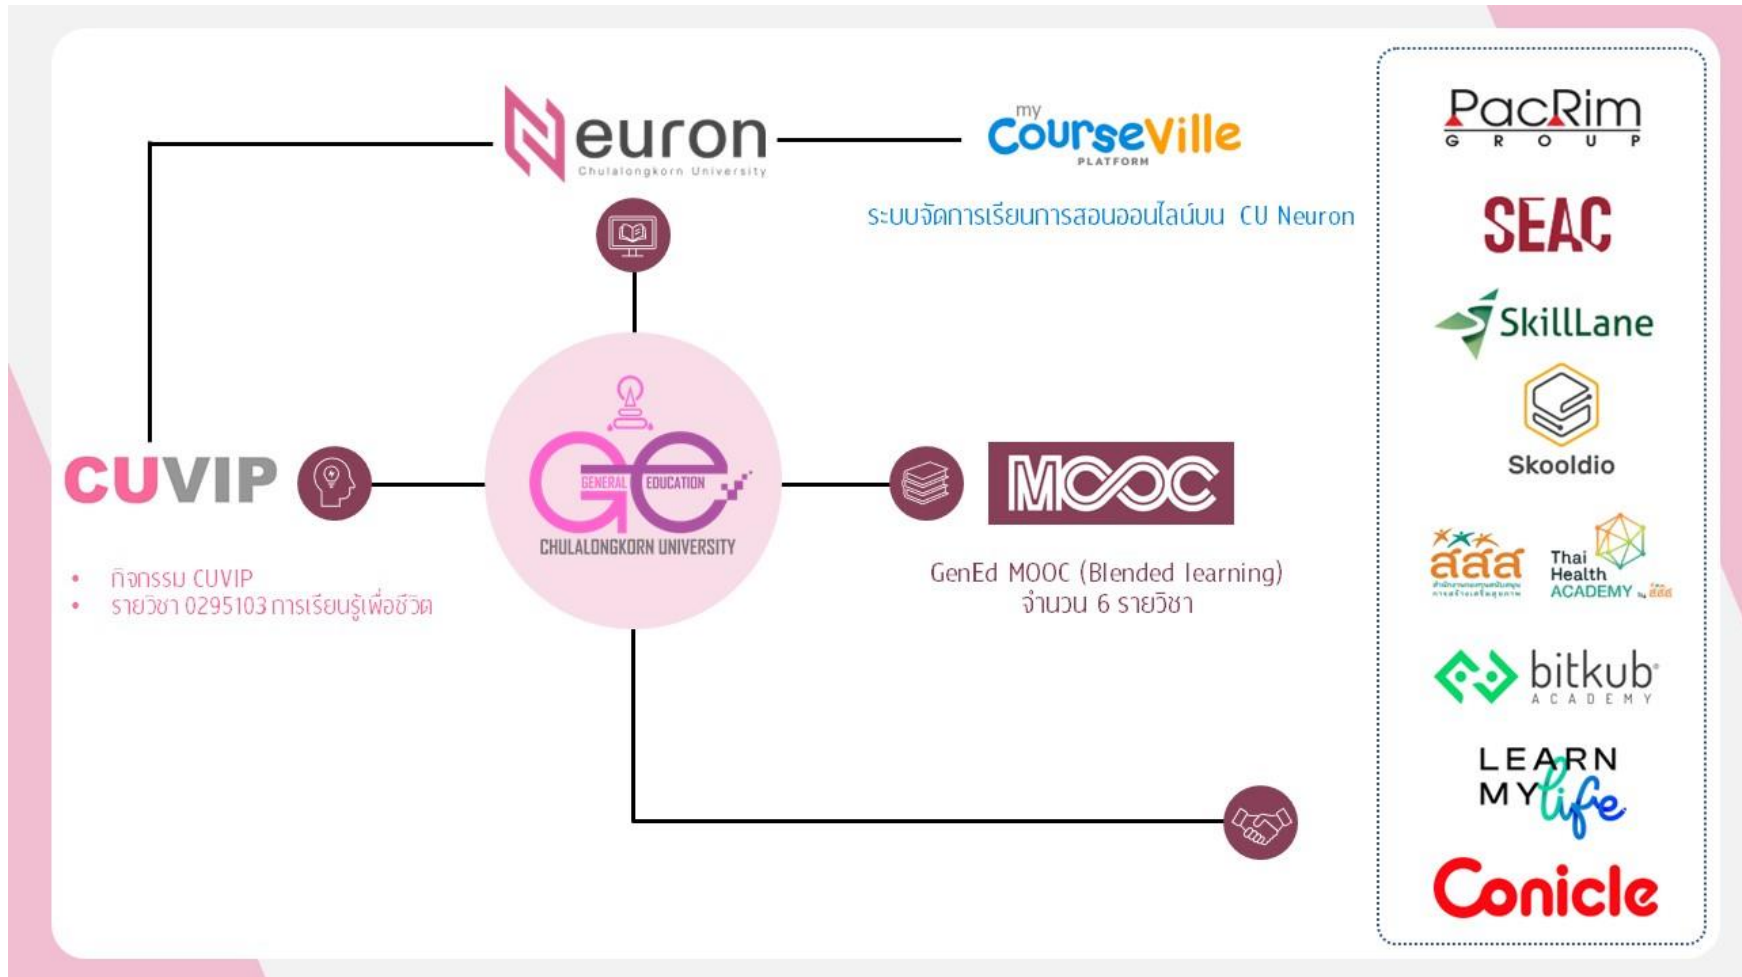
Neuron
Chulalongkorn University

my CourseVille PLATFORM

ระบบจัดการเรียนการสอนออนไลน์บน CU Neuron

CUVIP

• กิจกรรม CUVIP
• รายวิชา 0295103 การเรียนรู้เพื่อชีวิต

GE
GENERAL EDUCATION
CHULALONGKORN UNIVERSITY

MOOC

GenEd MOOC (Blended learning)
จำนวน 6 รายวิชา

PacRim GROUP

SEAC

SkillLane

Skooldio

สสส

Thai Health ACADEMY by สสส

bitkub ACADEMY

LEARN MY life

Conicle